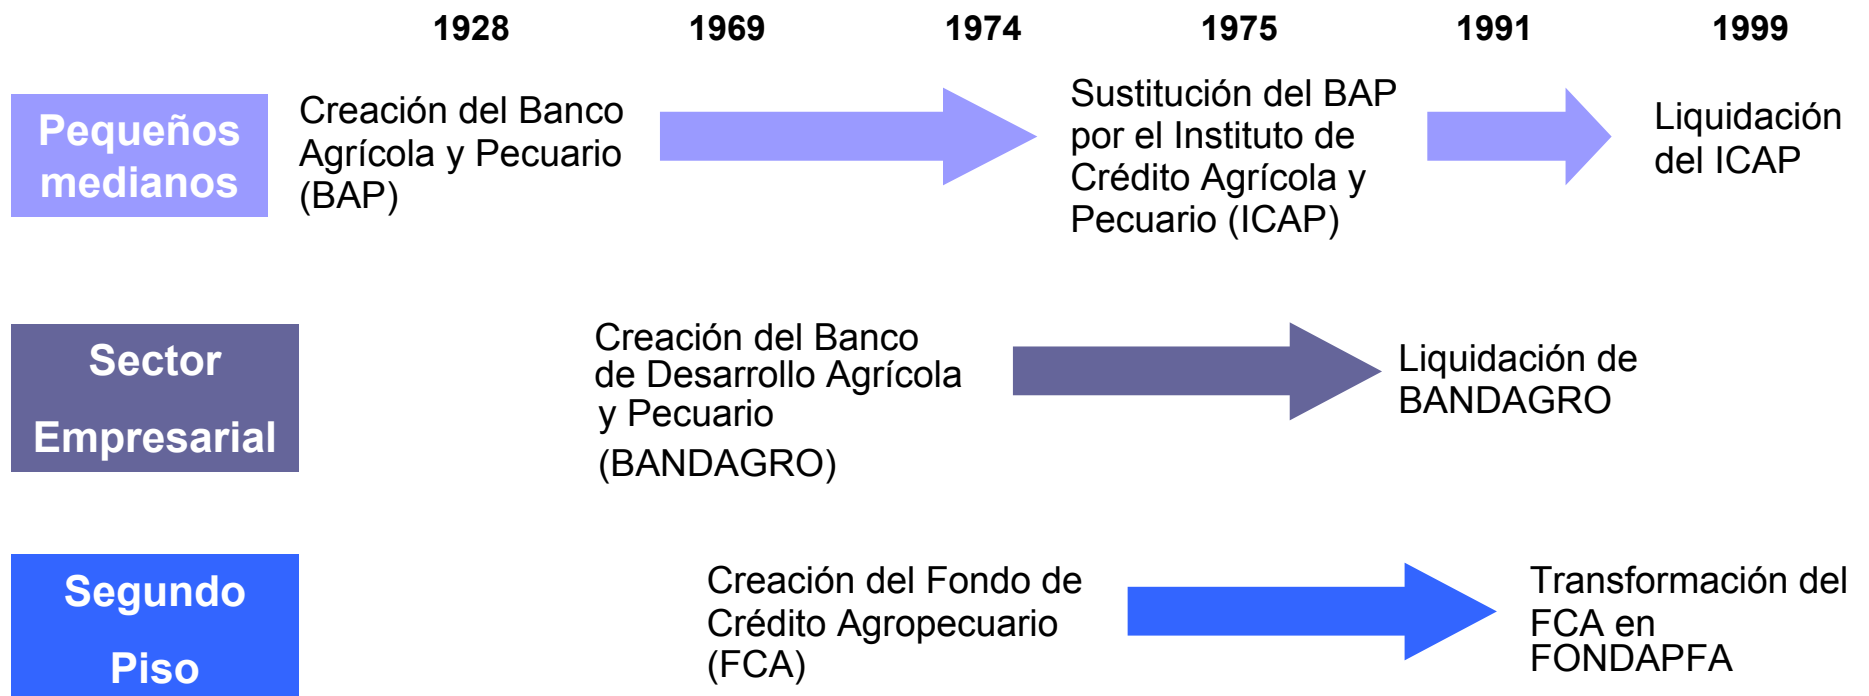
1928 1969 1974 1975 1991 1999

Pequeños medianos

Creación del Banco Agrícola y Pecuario (BAP)

Sustitución del BAP por el Instituto de Crédito Agrícola y Pecuario (ICAP)

Liquidación del ICAP

Sector Empresarial

Creación del Banco de Desarrollo Agrícola y Pecuario (BANDAGRO)

Liquidación de BANDAGRO

Segundo Piso

Creación del Fondo de Crédito Agropecuario (FCA)

Transformación del FCA en FONDAPFA